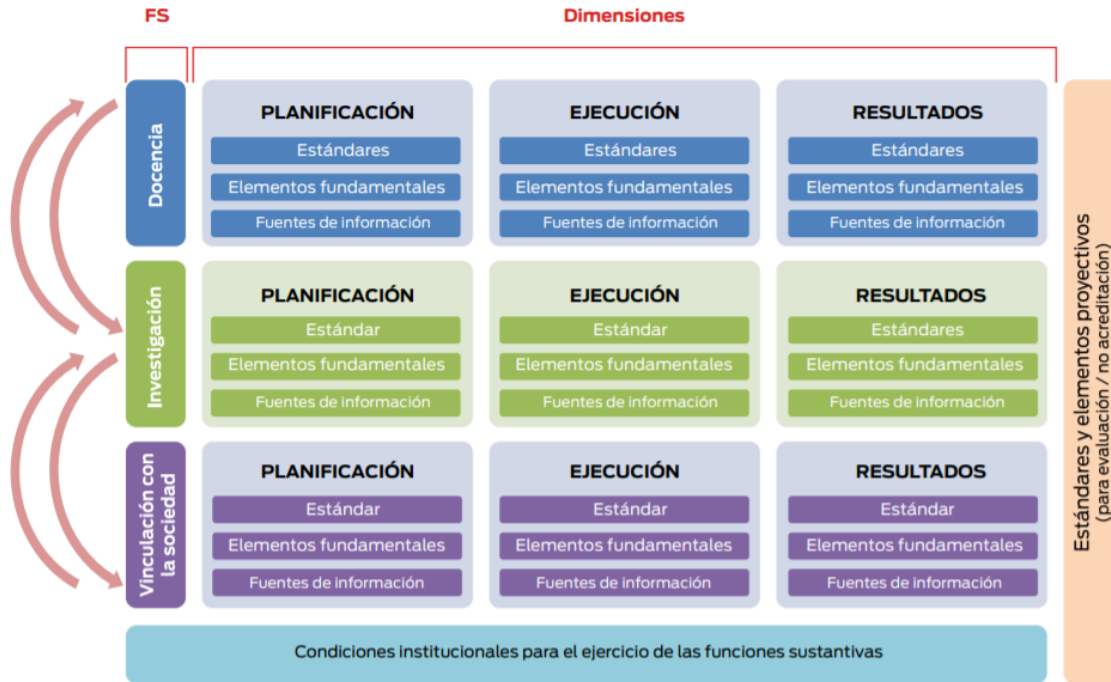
FS

Dimensiones

Docencia

PLANIFICACIÓN
Estándares
Elementos fundamentales
Fuentes de información

EJECUCIÓN
Estándares
Elementos fundamentales
Fuentes de información

RESULTADOS
Estándares
Elementos fundamentales
Fuentes de información

Investigación

PLANIFICACIÓN
Estándar
Elementos fundamentales
Fuentes de información

EJECUCIÓN
Estándar
Elementos fundamentales
Fuentes de información

RESULTADOS
Estándares
Elementos fundamentales
Fuentes de información

Vinculación con la sociedad

PLANIFICACIÓN
Estándar
Elementos fundamentales
Fuentes de información

EJECUCIÓN
Estándar
Elementos fundamentales
Fuentes de información

RESULTADOS
Estándar
Elementos fundamentales
Fuentes de información

Condiciones institucionales para el ejercicio de las funciones sustantivas

Estándares y elementos proyectivos (para evaluación / no acreditación)